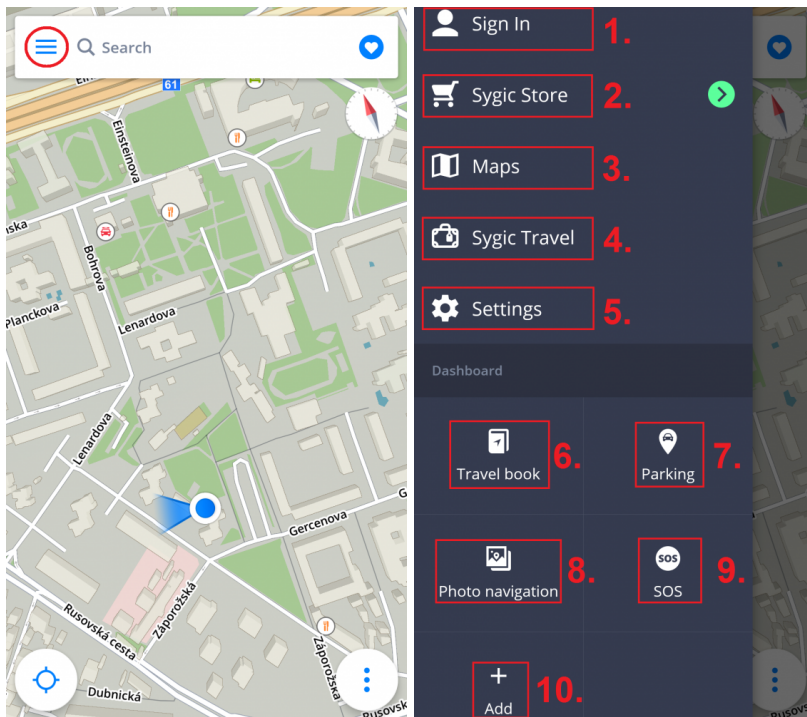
Search

61

Einsteinova

ska

Bohrova

Planckova

Lenardova

Lenardova

Gercenova

Záporožská

Rusovská cesta

Záporožská

Dubnická

Sign In 1.

Sygic Store 2.

Maps 3.

Sygic Travel 4.

Settings 5.

Dashboard

Travel book 6.

Parking 7.

Photo navigation 8.

SOS

SOS 9.

+

Add 10.